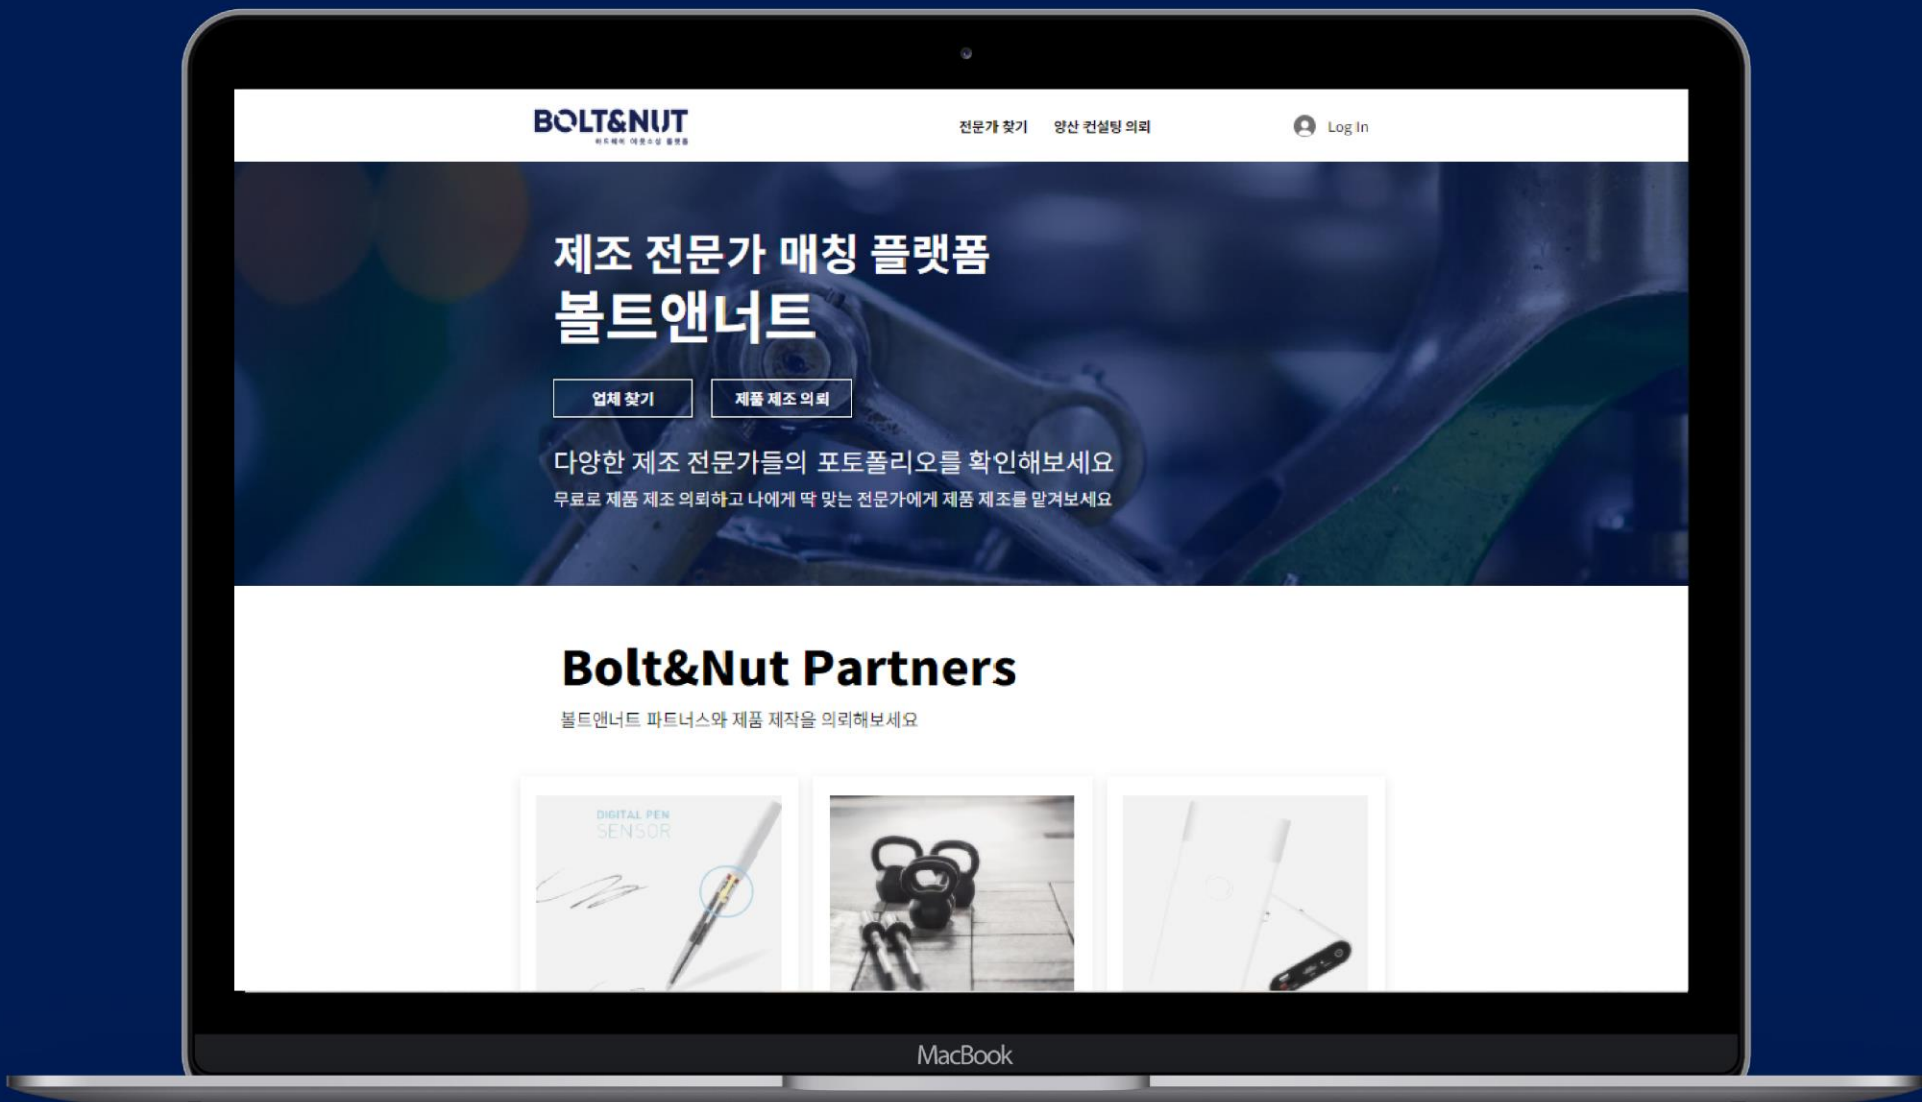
BOLT&NUT
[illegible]

전문가 찾기 양산 컨설팅 의뢰

Log In

제조 전문가 매칭 플랫폼
볼트앤너트

업체 찾기
제품 제조 의뢰

다양한 제조 전문가들의 포토폴리오를 확인해보세요
무료로 제품 제조 의뢰하고 나에게 딱 맞는 전문가에게 제품 제조를 맡겨보세요

Bolt&Nut Partners
볼트앤너트 파트너스와 제품 제작을 의뢰해보세요

DIGITAL PEN
SENSOR

MacBook